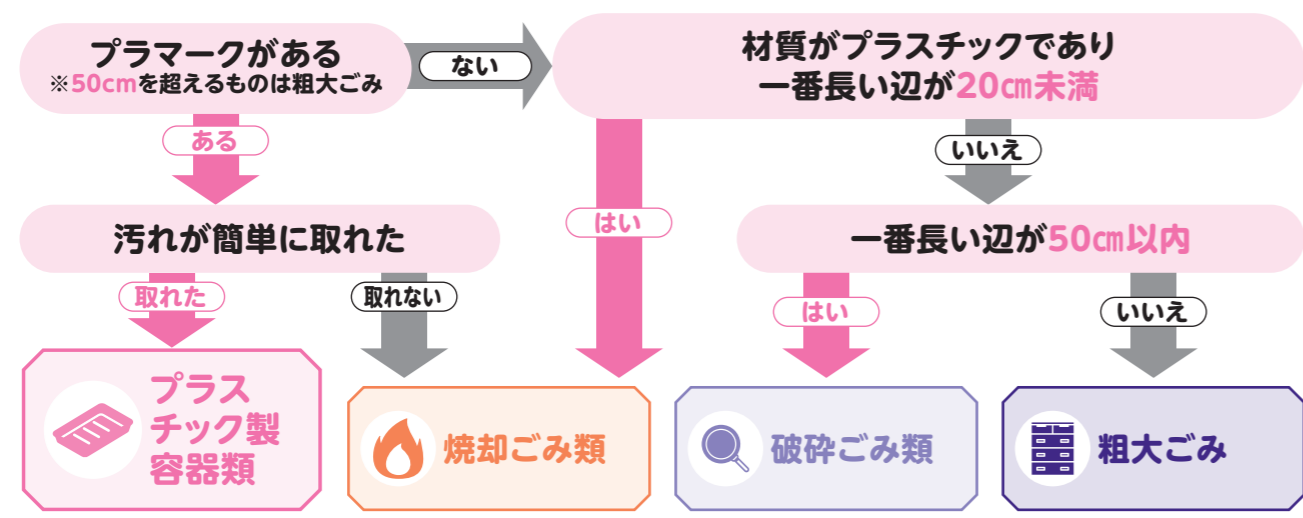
プラマークがある
※50cmを超えるものは粗大ごみ

ない

材質がプラスチックであり
一番長い辺が20cm未満

ある

いいえ

汚れが簡単に取れた

はい

一番長い辺が50cm以内

取れた

取れない

はい

いいえ

プラスチック製容器類

焼却ごみ類

破砕ごみ類

粗大ごみ